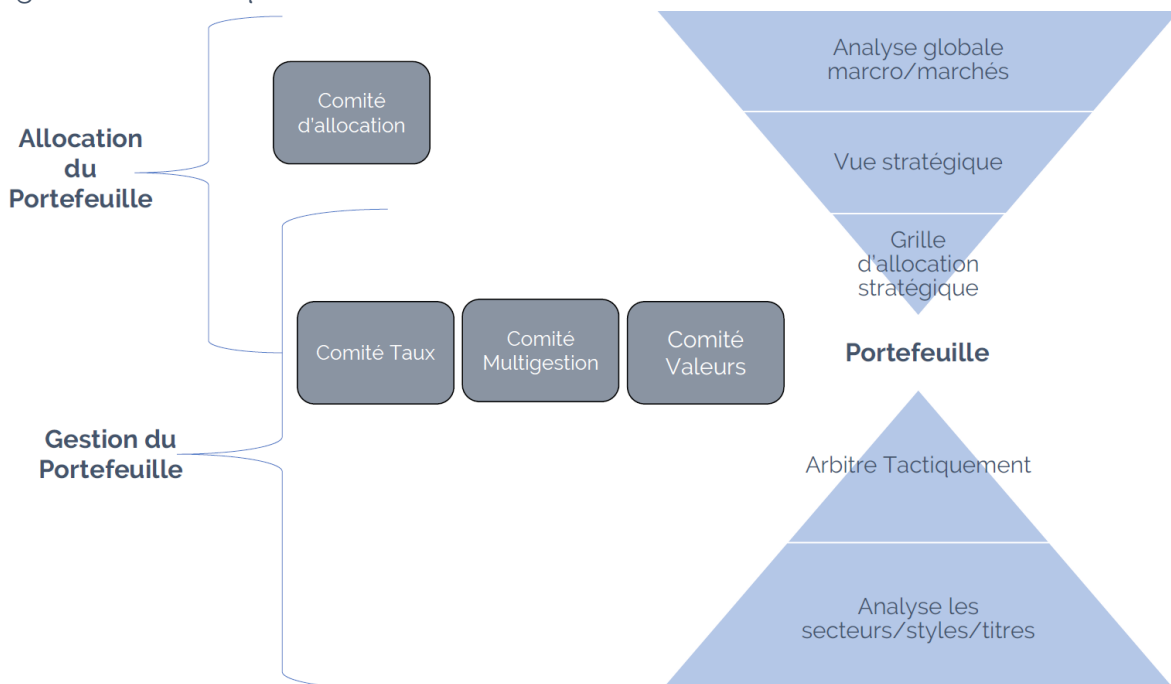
Allocation du Portefeuille

Comité d'allocation

Gestion du Portefeuille

Comité Taux

Comité Multigestion

Comité Valeurs

Analyse globale marcro/marchés

Vue stratégique

Grille d'allocation stratégique

Portefeuille

Arbitre Tactiquement

Analyse les secteurs/styles/titres